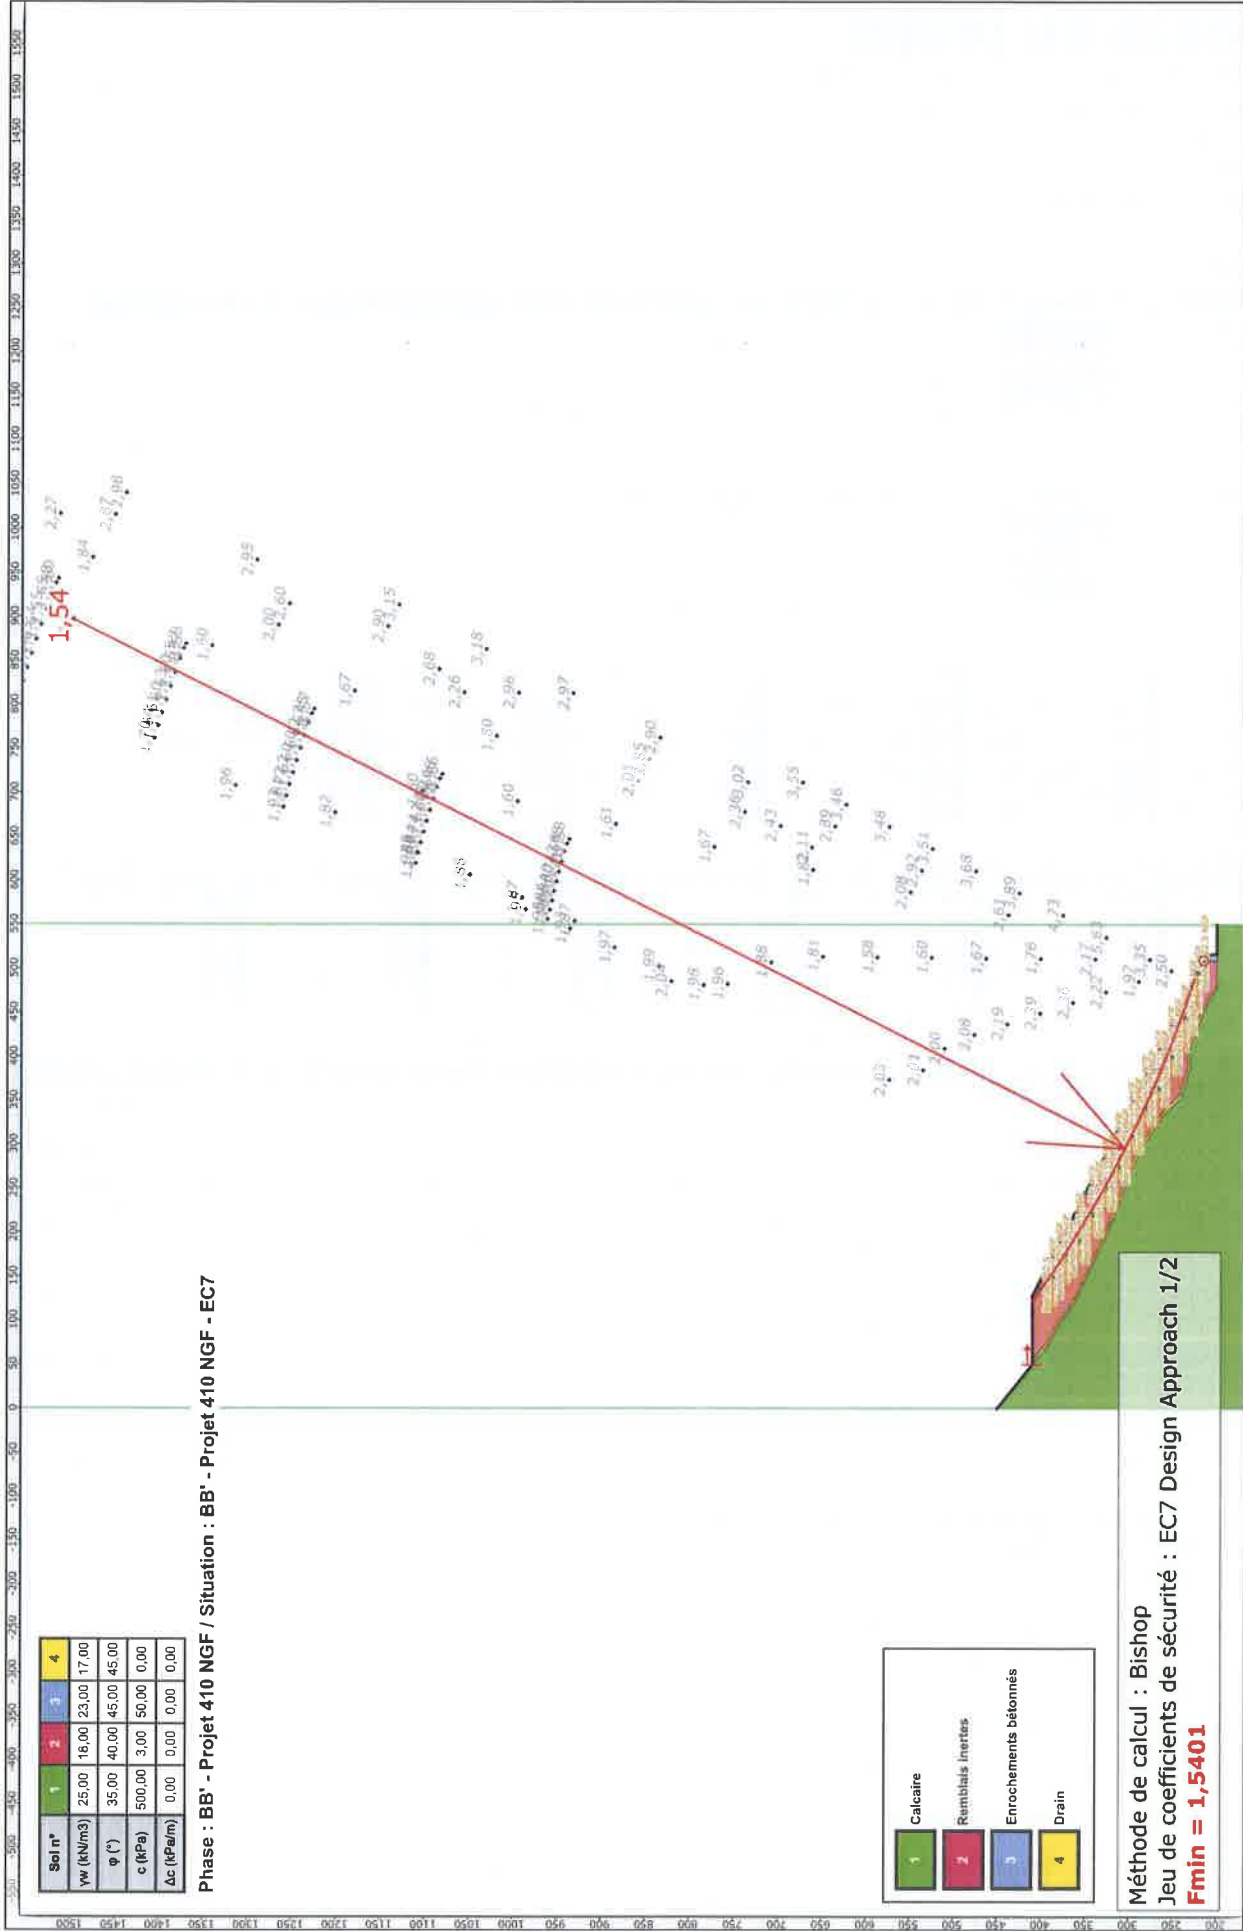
| Sol n° | 1 | 2 | 3 | 4 |
|---|---|---|---|---|
| γw (kN/m3) | 25,00 | 18,00 | 23,00 | 17,00 |
| φ (°) | 35,00 | 40,00 | 45,00 | 45,00 |
| c (kPa) | 500,00 | 3,00 | 50,00 | 0,00 |
| Δc (kPa/m) | 0,00 | 0,00 | 0,00 | 0,00 |

Phase : BB' - Projet 410 NGF / Situation : BB' - Projet 410 NGF - EC7

1 Calcaire
2 Remblais inertes
3 Enrochements bétonnés
4 Drain

Méthode de calcul : Bishop
Jeu de coefficients de sécurité : EC7 Design Approach 1/2
Fmin = 1,5401

1,54

2,27 1,84 2,87 1,98 2,95 2,00 2,60 2,90 3,15 1,50 1,67 2,68 2,26 3,18 2,96 1,50 2,97 1,96 1,82 1,60 2,90 1,61 1,67 3,02 2,43 3,55 2,89 3,46 3,48 1,58 2,08 3,51 3,68 1,61 3,89 4,73 1,97 1,99 2,04 1,96 1,96 1,58 1,81 1,58 1,60 1,67 1,76 2,17 5,83 1,92 3,35 2,50 2,03 2,11 2,00 1,98 2,19 2,39 2,26 2,22

-500 -450 -400 -350 -300 -250 -200 -150 -100 -50 0 50 100 150 200 250 300 350 400 450 500 550 600 650 700 750 800 850 900 950 1000 1050 1100 1150 1200 1250 1300 1350 1400 1450 1500 1550

1500 1450 1400 1350 1300 1250 1200 1150 1100 1050 1000 950 900 850 800 750 700 650 600 550 500 450 400 350 300 250 200